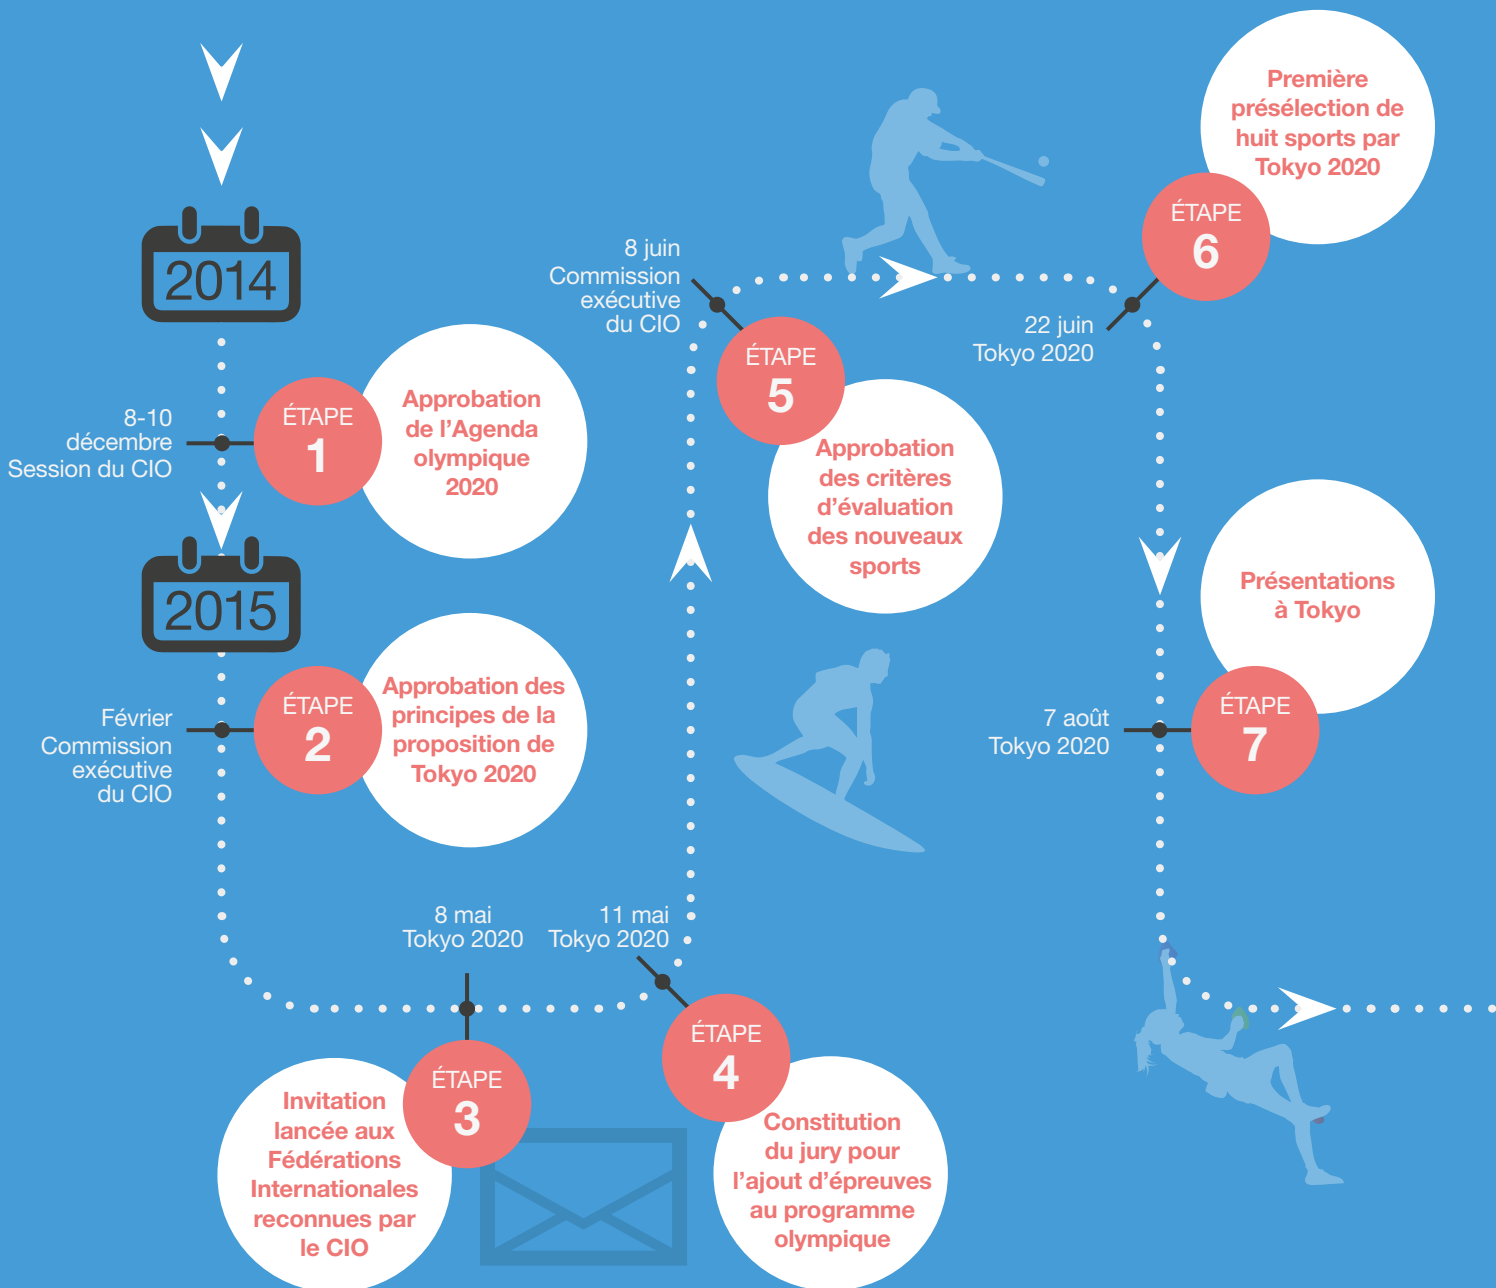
2014

8-10 décembre Session du CIO

ÉTAPE 1

Approbation de l'Agenda olympique 2020

2015

Février Commission exécutive du CIO

ÉTAPE 2

Approbation des principes de la proposition de Tokyo 2020

8 mai Tokyo 2020

ÉTAPE 3

Invitation lancée aux Fédérations Internationales reconnues par le CIO

11 mai Tokyo 2020

ÉTAPE 4

Constitution du jury pour l'ajout d'épreuves au programme olympique

8 juin Commission exécutive du CIO

ÉTAPE 5

Approbation des critères d'évaluation des nouveaux sports

22 juin Tokyo 2020

ÉTAPE 6

Première présélection de huit sports par Tokyo 2020

Présentations à Tokyo

7 août Tokyo 2020

ÉTAPE 7